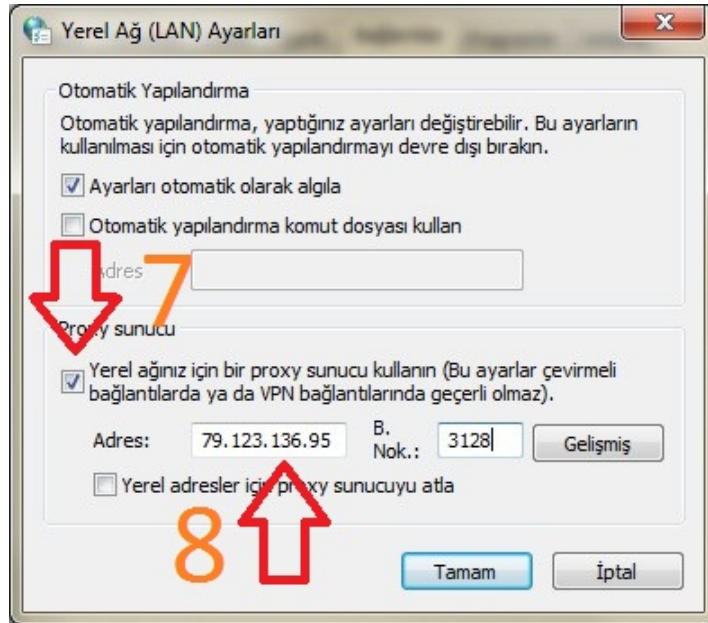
Yerel Ağ (LAN) Ayarları

Otomatik Yapılandırma

Otomatik yapılandırma, yaptığınız ayarları değiştirebilir. Bu ayarların kullanılması için otomatik yapılandırmayı devre dışı bırakın.

Ayarları otomatik olarak algıla

Otomatik yapılandırma komut dosyası kullan

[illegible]dres

7

Pro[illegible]y sunucu

Yerel ağınız için bir proxy sunucu kullanın (Bu ayarlar çevirmeli bağlantılarda ya da VPN bağlantılarında geçerli olmaz).

Adres: 79.123.136.95 B. Nok.: 3128 Gelişmiş

Yerel adresler i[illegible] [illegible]oxy sunucuyu atla

8

Tamam İptal